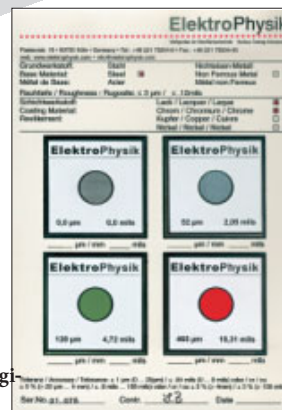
ElektroPhysik

Postfach 15 · 50755 Köln · Germany · Tel.: +49 221 75204-0 · Fax: +49 221 75204-67

Grundwerkstoff | Stahl | Nichteisen-Metall
Base Material | Steel | Non Ferrous Metal
Métal de Base | Acier | Métal non Ferreux

Rauhtiefe / Roughness / Rugosité: ≤ 2 µm / ≤ 2 mils

Schichtwerkstoff | Lack / Lacquer / Laque
Coating Material | Chrom / Chromium / Chrome
Revêtement | Kupfer / Copper / Cuivre
 | Nickel / Nickel / Nickel

ElektroPhysik
0,0 µm 0,0 mils
_____ µm / mm _____ mils

ElektroPhysik
52 µm 2,05 mils
_____ µm / mm _____ mils

ElektroPhysik
120 µm 4,72 mils
_____ µm / mm _____ mils

ElektroPhysik
403 µm 15,31 mils
_____ µm / mm _____ mils

Toleranz / Accuracy / Tolérance: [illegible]

Ser.No. 01 078 Contr. 12 Date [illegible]

gi-